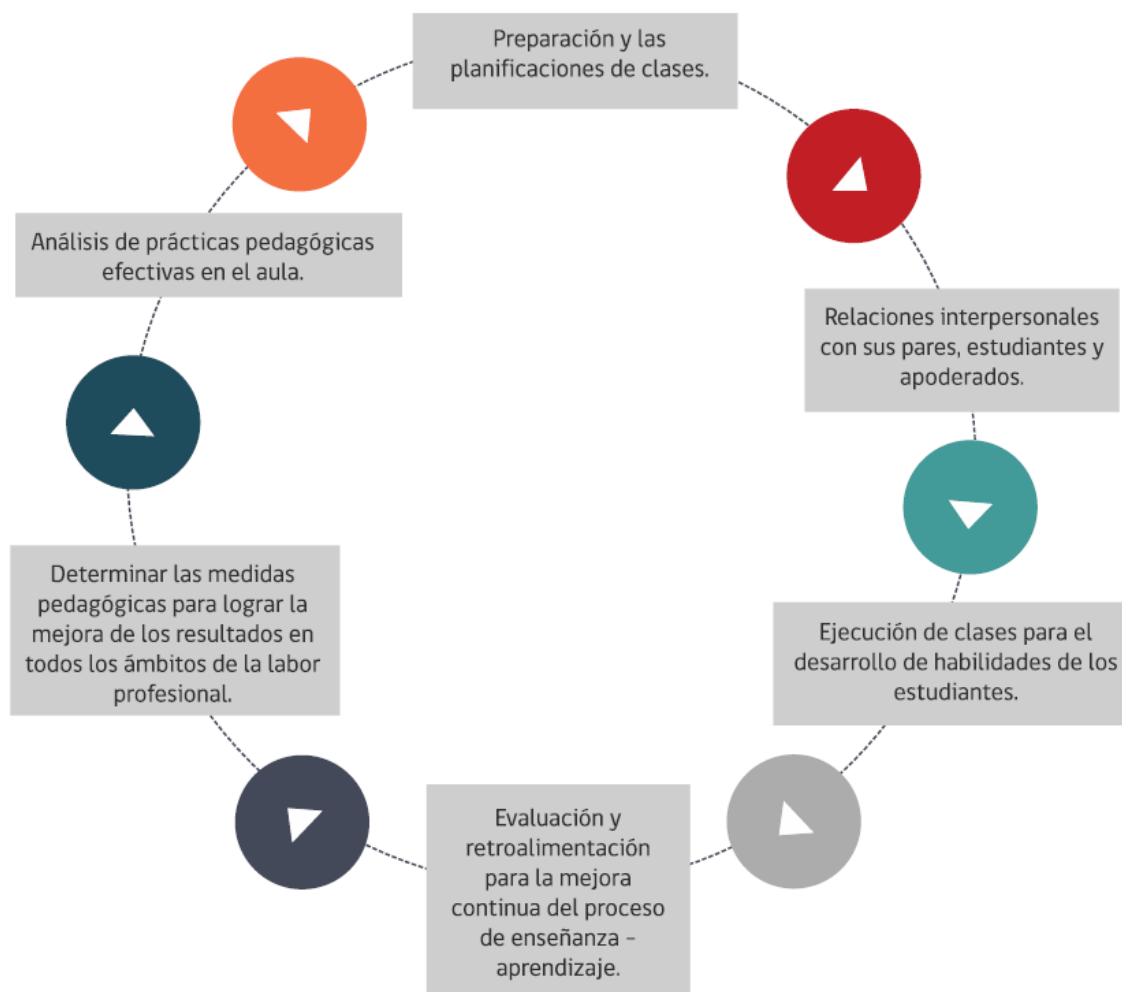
Preparación y las planificaciones de clases.

Relaciones interpersonales con sus pares, estudiantes y apoderados.

Ejecución de clases para el desarrollo de habilidades de los estudiantes.

Evaluación y retroalimentación para la mejora continua del proceso de enseñanza – aprendizaje.

Determinar las medidas pedagógicas para lograr la mejora de los resultados en todos los ámbitos de la labor profesional.

Análisis de prácticas pedagógicas efectivas en el aula.